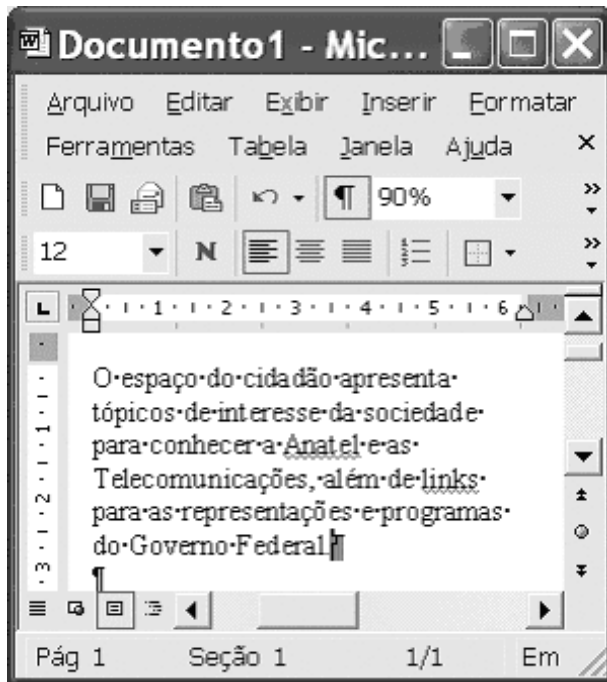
Documento1 - Mic...

Arquivo Editar Exibir Inserir Formatar Ferramentas Tabela Janela Ajuda ×

¶ 90%

12 N

· 1 · 1 · 2 · 1 · 3 · 1 · 4 · 1 · 5 · 1 · 6

O·espaço·do·cidadão·apresenta·tópicos·de·interesse·da·sociedade·para·conhecer·a·Anatel·e·as·Telecomunicações,·além·de·links·para·as·representações·e·programas·do·Governo·Federal.¶
¶

Pág 1 Seção 1 1/1 Em